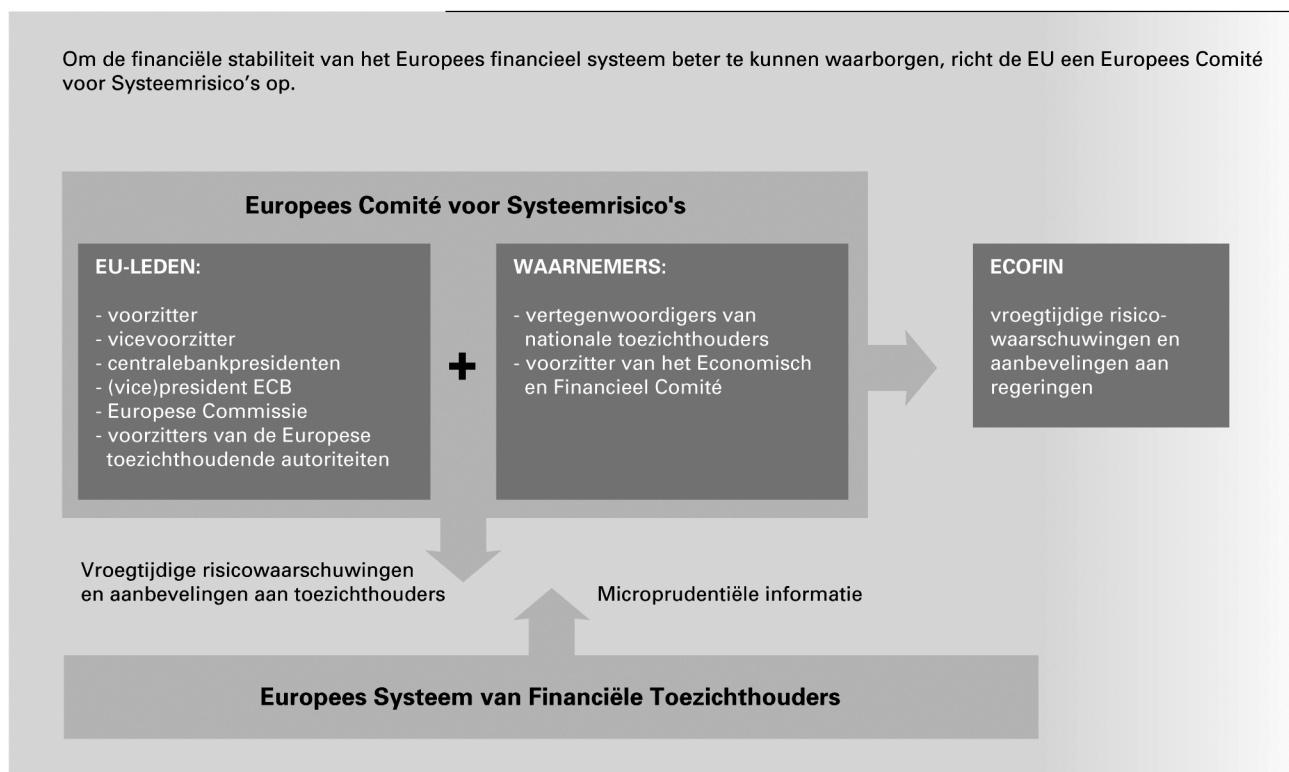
Om de financiële stabiliteit van het Europees financieel systeem beter te kunnen waarborgen, richt de EU een Europees Comité voor Systeemrisico's op.

Europees Comité voor Systeemrisico's

EU-LEDEN:

- voorzitter
- vicevoorzitter
- centralebankpresidenten
- (vice)president ECB
- Europese Commissie
- voorzitters van de Europese toezichthoudende autoriteiten

+

WAARNEMERS:

- vertegenwoordigers van nationale toezichthouders
- voorzitter van het Economisch en Financieel Comité

ECOFIN

vroegtijdige risicowaarschuwingen en aanbevelingen aan regeringen

Vroegtijdige risicowaarschuwingen en aanbevelingen aan toezichthouders

Microprudentiële informatie

Europees Systeem van Financiële Toezichthouders